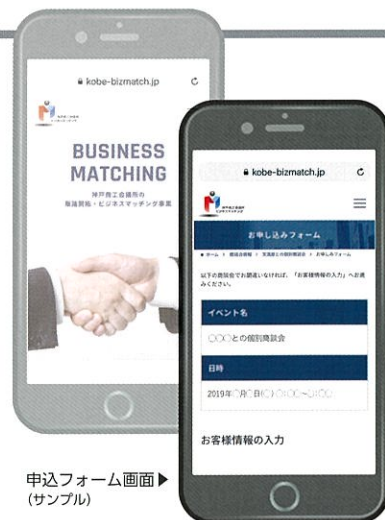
kobe-bizmatch.jp

BUSINESS MATCHING

神戸商工会議所の 販路開拓・ビジネスマッチング事業

kobe-bizmatch.jp

お申し込みフォーム

ホーム > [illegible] > お申し込みフォーム

以下の内容でお間違いなければ、「お客様情報の入力」へお進みください。

イベント名

○○○との個別商談会

日時

2019年○月○日(○) ○○:○○~○○:○○

お客様情報の入力

申込フォーム画面▶
(サンプル)